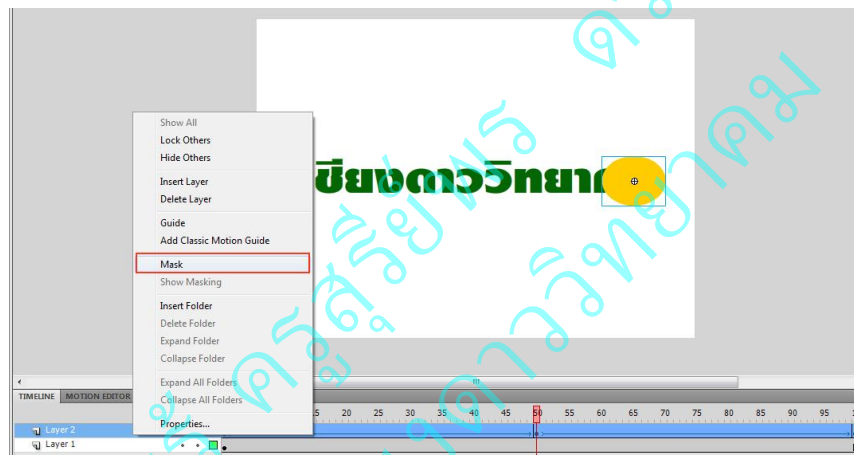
Show All
Lock Others
Hide Others

Insert Layer
Delete Layer

Guide
Add Classic Motion Guide

Mask
Show Masking

Insert Folder
Delete Folder
Expand Folder
Collapse Folder

Expand All Folders
Collapse All Folders

Properties...

เชียงดาววิทยาคม

ครูสุริยา ศรีวิชัย ดาววิทยาคม

TIMELINE MOTION EDITOR

Layer 2
Layer 1

5 20 25 30 35 40 45 50 55 60 65 70 75 80 85 90 95